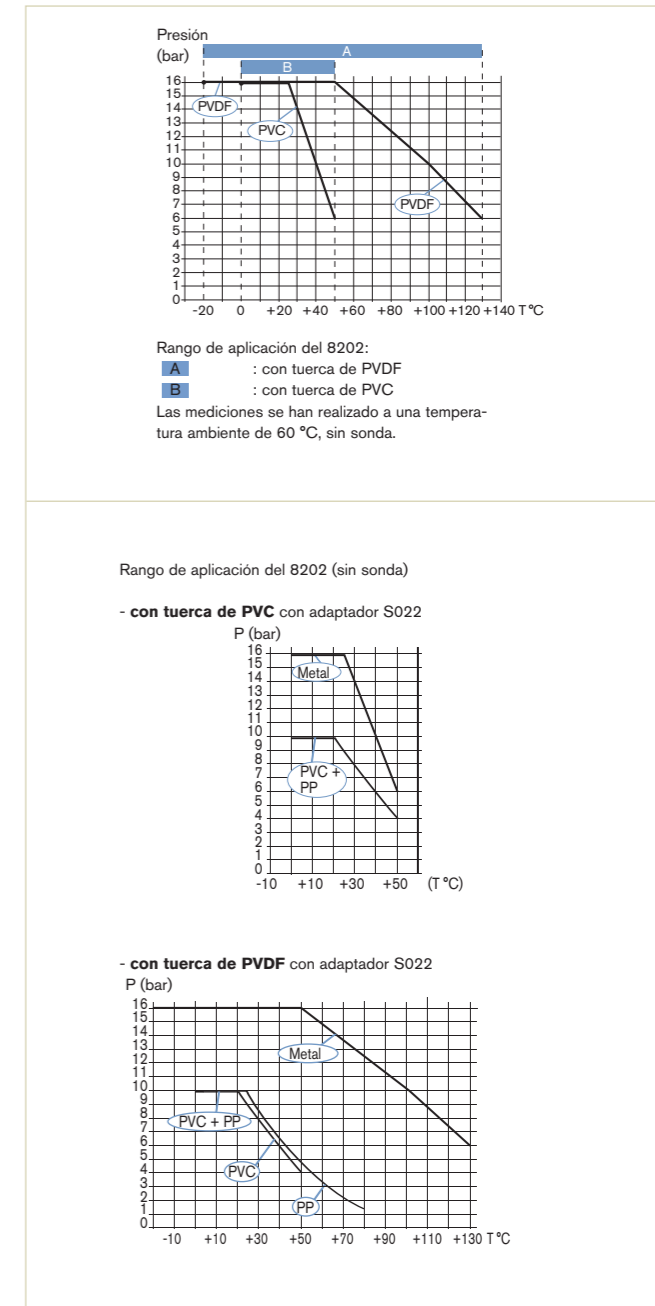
Presión
(bar)

A
B

16
15
14
13
12
11
10
9
8
7
6
5
4
3
2
1
0

PVDF
PVC
PVDF

-20 0 +20 +40 +60 +80 +100 +120 +140 T °C

Rango de aplicación del 8202:
A : con tuerca de PVDF
B : con tuerca de PVC
Las mediciones se han realizado a una temperatura ambiente de 60 °C, sin sonda.

Rango de aplicación del 8202 (sin sonda)

- **con tuerca de PVC** con adaptador S022

P (bar)
16
15
14
13
12
11
10
9
8
7
6
5
4
3
2
1
0

Metal
PVC + PP

-10 +10 +30 +50 (T °C)

- **con tuerca de PVDF** con adaptador S022

P (bar)
16
15
14
13
12
11
10
9
8
7
6
5
4
3
2
1
0

Metal
PVC + PP
PVC
PP

-10 +10 +30 +50 +70 +90 +110 +130 T °C